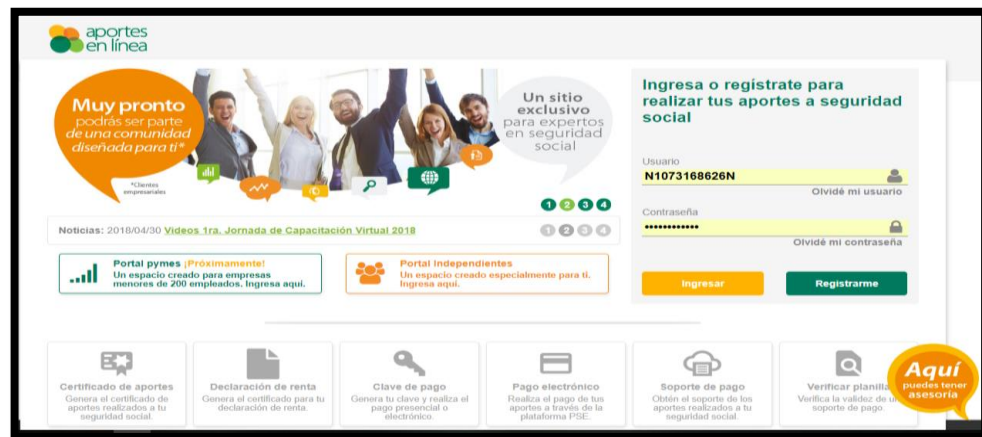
aportes en línea

Muy pronto podrás ser parte de una comunidad diseñada para ti*

*Clientes empresariales

Un sitio exclusivo para expertos en seguridad social

1 2 3 4

Noticias: 2018/04/30 Videos 1ra. Jornada de Capacitación Virtual 2018

1 2 3 4

Portal pymes ¡Próximamente!
Un espacio creado para empresas menores de 200 empleados. Ingresa aquí.

Portal Independientes
Un espacio creado especialmente para ti. Ingresa aquí.

Ingresa o regístrate para realizar tus aportes a seguridad social

Usuario
N1073168626N
Olvidé mi usuario

Contraseña
••••••••••••
Olvidé mi contraseña

Ingresar

Registrarme

Certificado de aportes
Genera el certificado de aportes realizados a tu seguridad social.

Declaración de renta
Genera el certificado para tu declaración de renta.

Clave de pago
Genera tu clave y realiza el pago presencial o electrónico.

Pago electrónico
Realiza el pago de tus aportes a través de la plataforma PSE.

Soporte de pago
Obtén el soporte de los aportes realizados a tu seguridad social.

Verificar planilla
Verifica la validez de u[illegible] soporte de pago.

Aquí puedes tener asesoría